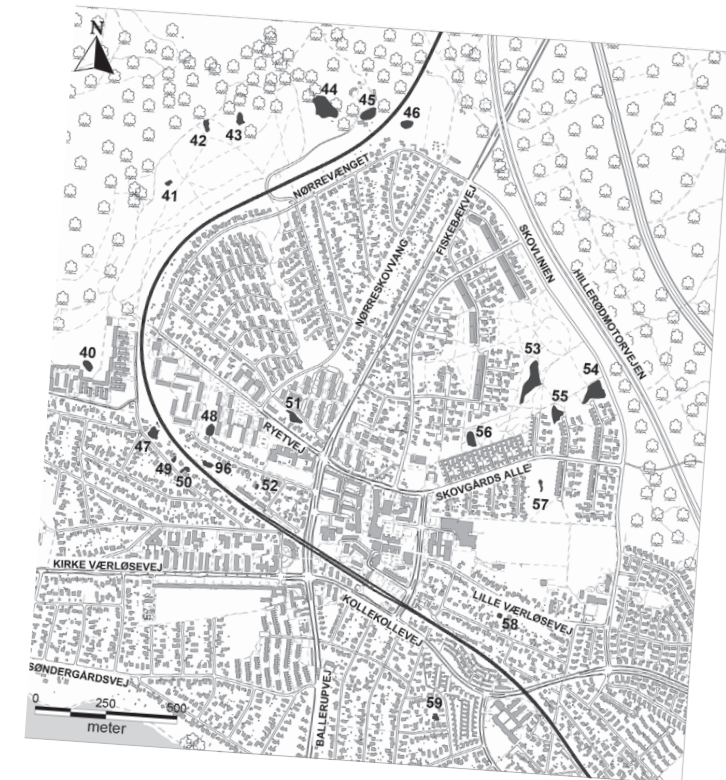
N

44
45
46
42
43
41
NØRREVÆNGET
FISKEBÆKVEJ
SKOVLINIEN
NØRRESKOVVANG
HILLERØDMOTORVEJEN
40
53
54
55
51
48
RYETVEJ
56
47
49
50
96
52
SKOVGÅRDS ALLE
57
KIRKE VÆRLØSEVEJ
KOLLEKOLLEVEJ
LILLE VÆRLØSEVEJ
58
SØNDERGÅRDSVEJ
BALLERUPVEJ
59
0
250
500
meter